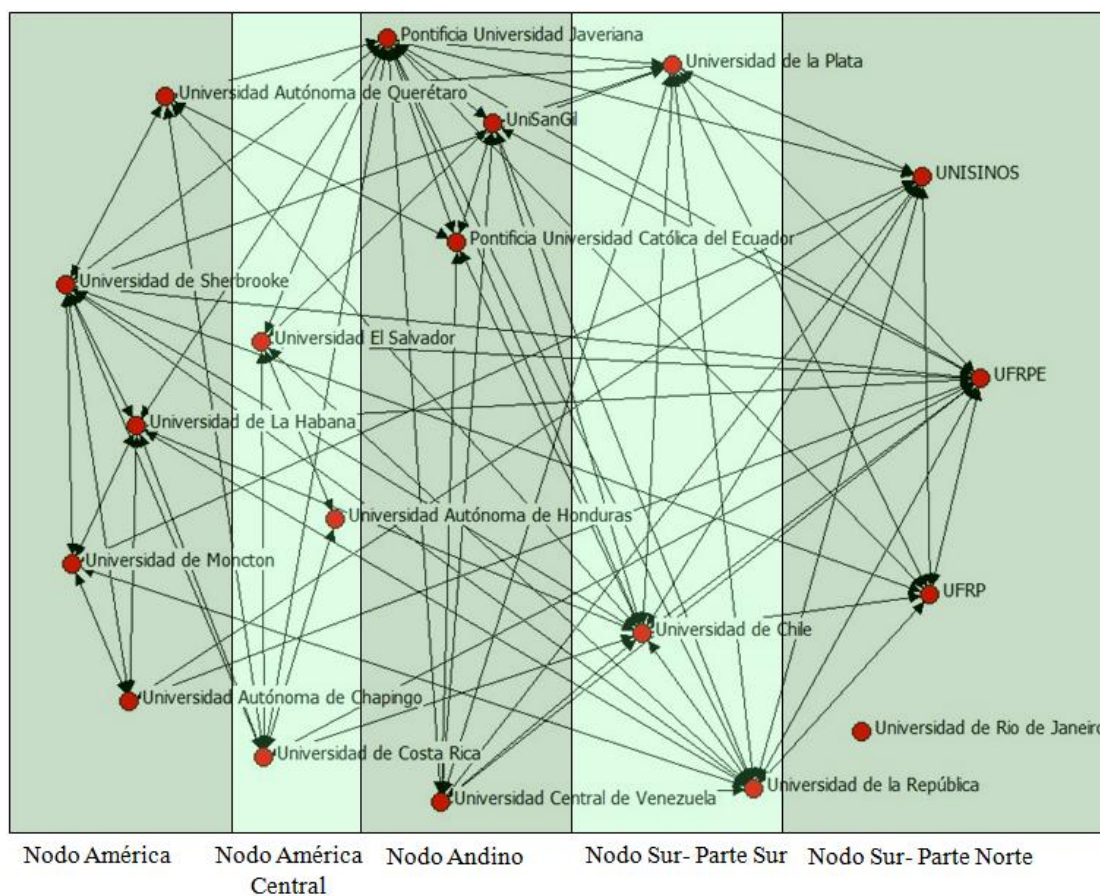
Pontificia Universidad Javeriana
Universidad de la Plata
Universidad Autónoma de Querétaro
UniSanGil
UNISINOS
Pontificia Universidad Católica del Ecuador
Universidad de Sherbrooke
Universidad El Salvador
UFRPE
Universidad de La Habana
Universidad Autónoma de Honduras
Universidad de Moncton
UFRP
Universidad de Chile
Universidad Autónoma de Chapingo
Universidad de Rio de Janeiro
Universidad de Costa Rica
Universidad de la República
Universidad Central de Venezuela

Nodo América
Nodo América Central
Nodo Andino
Nodo Sur- Parte Sur
Nodo Sur- Parte Norte